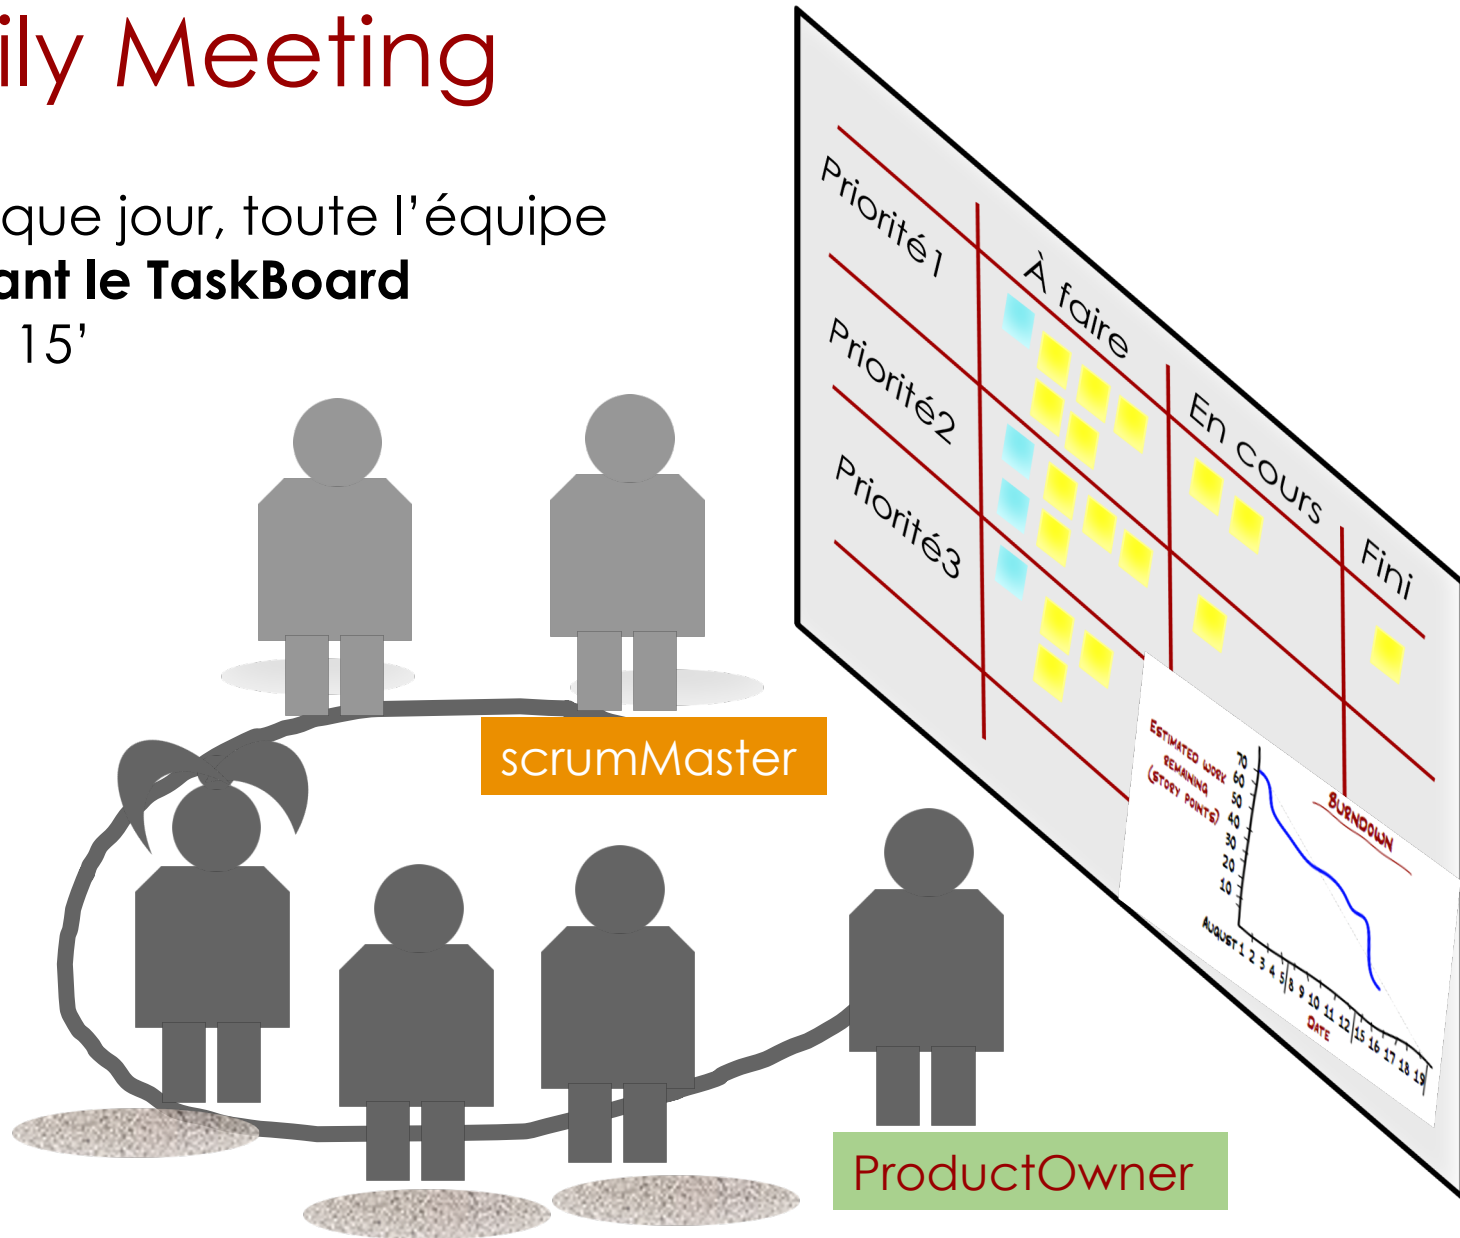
ily Meeting

que jour, toute l'équipe
**ant le TaskBoard**
15'

Priorité1
À faire
En cours
Fini
Priorité2
Priorité3

ESTIMATED WORK REMAINING (STORY POINTS)
70
60
50
40
30
20
10
BURNDOWN
AUGUST 1 2 3 4 5 8 9 10 11 12 15 16 17 18 19
DATE

scrumMaster

ProductOwner